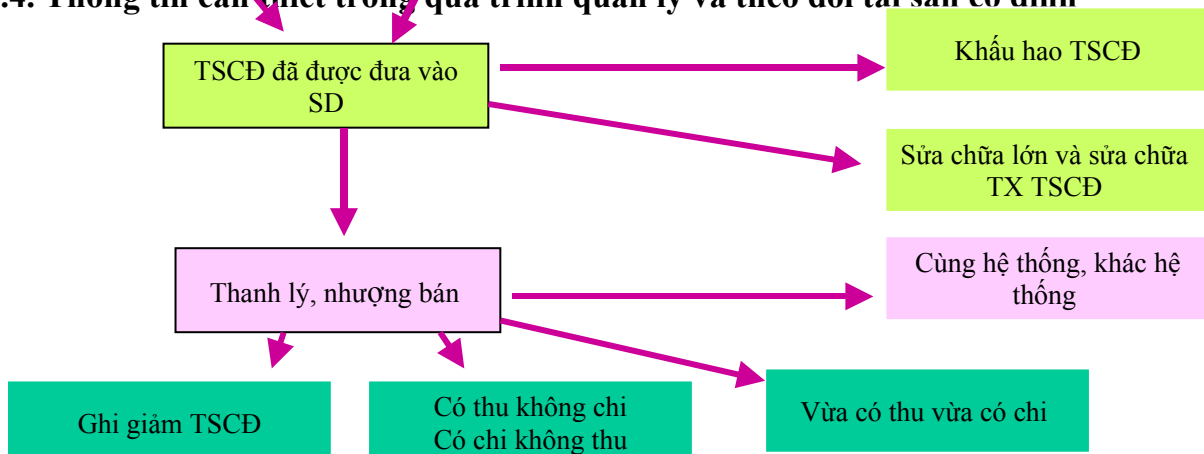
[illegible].4. Thông tin cần thiết trong quá trình quản lý và theo dõi tài sản cố định

TSCĐ đã được đưa vào SD

Khấu hao TSCĐ

Sửa chữa lớn và sửa chữa TX TSCĐ

Thanh lý, nhượng bán

Cùng hệ thống, khác hệ thống

Ghi giảm TSCĐ

Có thu không chi
Có chi không thu

Vừa có thu vừa có chi